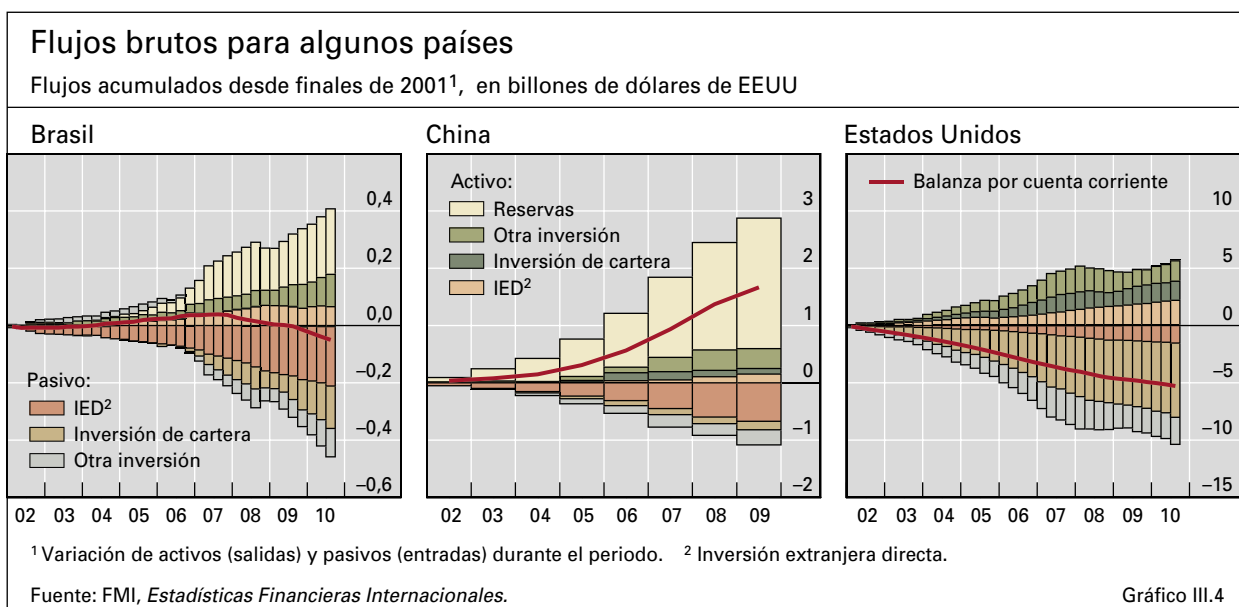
Flujos brutos para algunos países

Flujos acumulados desde finales de 2001¹, en billones de dólares de EEUU

Brasil

0,4
0,2
0,0
–0,2
–0,4
–0,6

Pasivo:
IED²
Inversión de cartera
Otra inversión

02 03 04 05 06 07 08 09 10

China

Activo:
Reservas
Otra inversión
Inversión de cartera
IED²

3
2
1
0
–1
–2

02 03 04 05 06 07 08 09

Estados Unidos

Balanza por cuenta corriente

10
5
0
–5
–10
–15

02 03 04 05 06 07 08 09 10

¹ Variación de activos (salidas) y pasivos (entradas) durante el periodo. ² Inversión extranjera directa.

Fuente: FMI, *Estadísticas Financieras Internacionales.*

Gráfico III.4